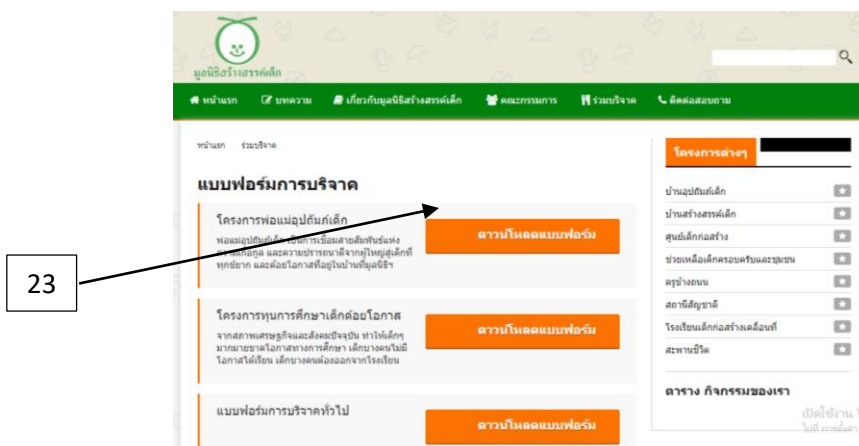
มูลนิธิสร้างสรรค์เด็ก

หน้าแรก | บทความ | เกี่ยวกับมูลนิธิสร้างสรรค์เด็ก | คณะกรรมการ | ร่วมบริจาค | ติดต่อสอบถาม

หน้าแรก ร่วมบริจาค

แบบฟอร์มการบริจาค

โครงการพ่อแม่อุปถัมภ์เด็ก

พ่อแม่อุปถัมภ์เด็ก เป็นการเชื่อมสายสัมพันธ์แห่ง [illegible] และความปรารถนาดีจากผู้ใหญ่สู่เด็กที่ทุกข์ยาก และด้อยโอกาสที่อยู่ในบ้านที่มูลนิธิฯ

ดาวน์โหลดแบบฟอร์ม

โครงการทุนการศึกษาเด็กด้อยโอกาส

จากสภาพเศรษฐกิจและสังคมปัจจุบัน ทำให้เด็กๆ มากมายขาดโอกาสทางการศึกษา เด็กบางคนไม่มีโอกาสได้เรียน เด็กบางคนต้องออกจากโรงเรียน

ดาวน์โหลดแบบฟอร์ม

แบบฟอร์มการบริจาคทั่วไป

ดาวน์โหลดแบบฟอร์ม

โครงการต่างๆ

บ้านอุปถัมภ์เด็ก
บ้านสร้างสรรค์เด็ก
ศูนย์เด็กก่อสร้าง
ช่วยเหลือเด็กครอบครัวและชุมชน
ครูข้างถนน
สถานีสัญชาติ
โรงเรียนเด็กก่อสร้างเคลื่อนที่
สะพานชีวิต

ตาราง กิจกรรมของเรา

เปิดใช้งาน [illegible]

23